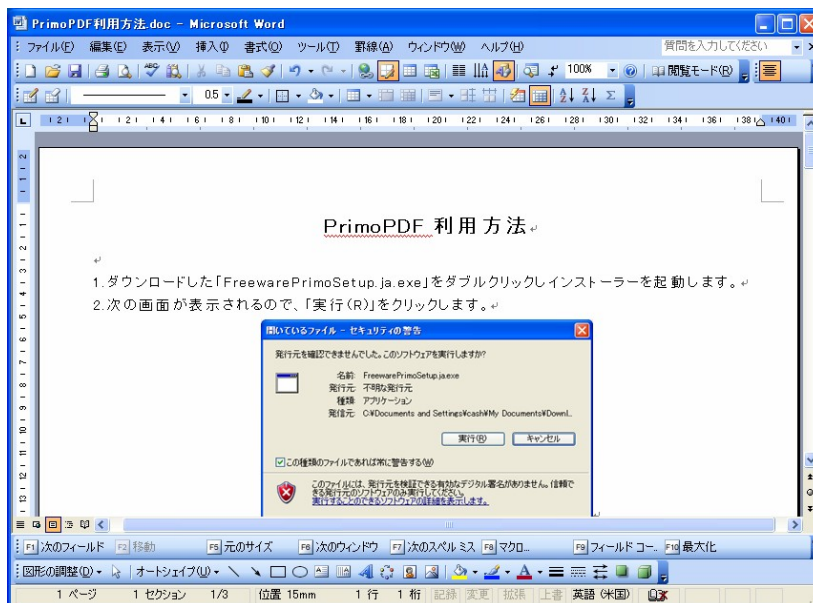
PrimoPDF利用方法.doc - Microsoft Word

ファイル(F) 編集(E) 表示(V) 挿入(I) 書式(O) ツール(T) 罫線(A) ウィンドウ(W) ヘルプ(H)

質問を入力してください

100%

閲覧モード(R)

0.5

PrimoPDF 利用方法

1.ダウンロードした「FreewarePrimoSetup.ja.exe」をダブルクリックしインストーラーを起動します。
2.次の画面が表示されるので、「実行(R)」をクリックします。

開いているファイル - セキュリティの警告

発行元を確認できませんでした。このソフトウェアを実行しますか?

名前: FreewarePrimoSetup.ja.exe
発行元: 不明な発行元
種類: アプリケーション
発信元: C:¥Documents and Settings¥cash¥My Documents¥Downl...

実行(R) キャンセル

この種類のファイルであれば常に警告する(W)

このファイルには、発行元を検証できる有効なデジタル署名がありません。信頼できる発行元のソフトウェアのみ実行してください。
実行することのできるソフトウェアの詳細を表示します。

F1 次のフィールド F2 移動 F5 元のサイズ F6 次のウィンドウ F7 次のスペルミス F8 マクロ... F9 フィールドコー.. F10 最大化

図形の調整(D) オートシェイプ(U)

1 ページ 1 セクション 1/3 位置 15mm 1 行 1 桁 記録 変更 拡張 上書 英語 (米国)